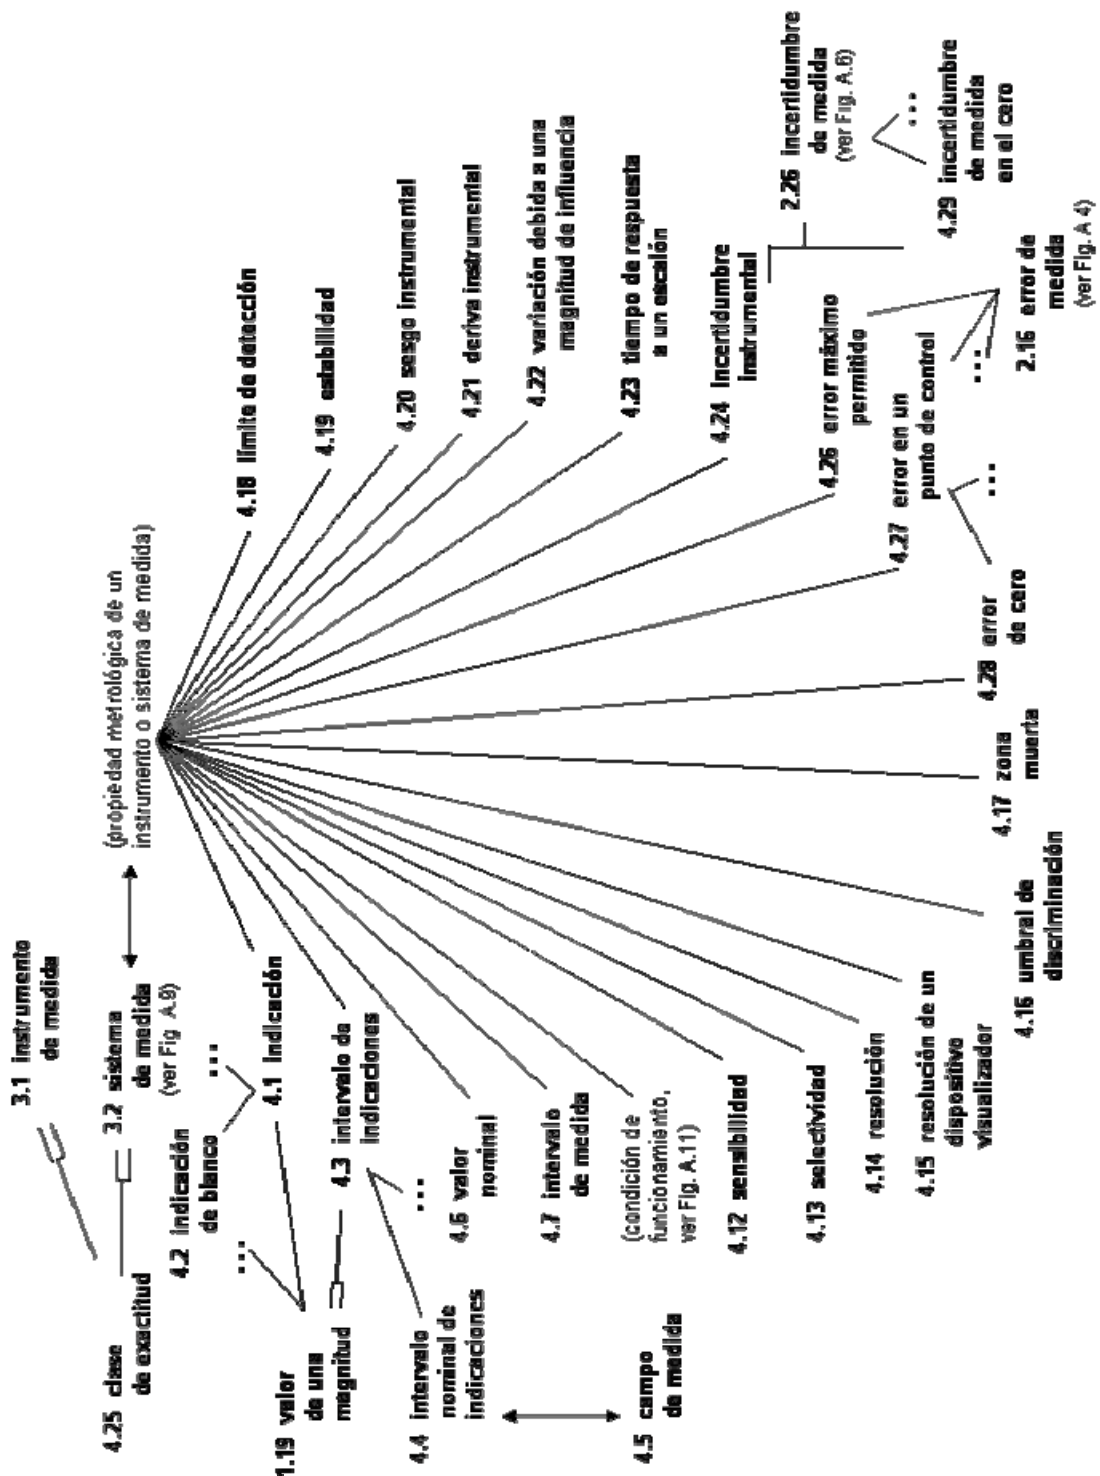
3.1 instrumento de medida

4.25 clase de exactitud

3.2 sistema de medida (ver Fig. A.9)

(propiedad metrológica de un instrumento o sistema de medida)

4.2 indicación de blanco

...

4.1 indicación

...

1.19 valor de una magnitud

4.3 intervalo de indicaciones

...

4.4 intervalo nominal de indicaciones

4.5 campo de medida

4.6 valor nominal

4.7 intervalo de medida

(condición de funcionamiento, ver Fig. A.11)

4.12 sensibilidad

4.13 selectividad

4.14 resolución

4.15 resolución de un dispositivo visualizador

4.16 umbral de discriminación

4.17 zona muerta

4.28 error de cero

4.27 error en un punto de control

...

4.26 error máximo permitido

...

2.16 error de medida (ver Fig. A.4)

4.24 incertidumbre instrumental

2.26 incertidumbre de medida (ver Fig. A.6)

...

4.29 incertidumbre de medida en el cero

4.23 tiempo de respuesta a un escalón

4.22 variación debida a una magnitud de influencia

4.21 deriva instrumental

4.20 sesgo instrumental

4.19 estabilidad

4.18 límite de detección